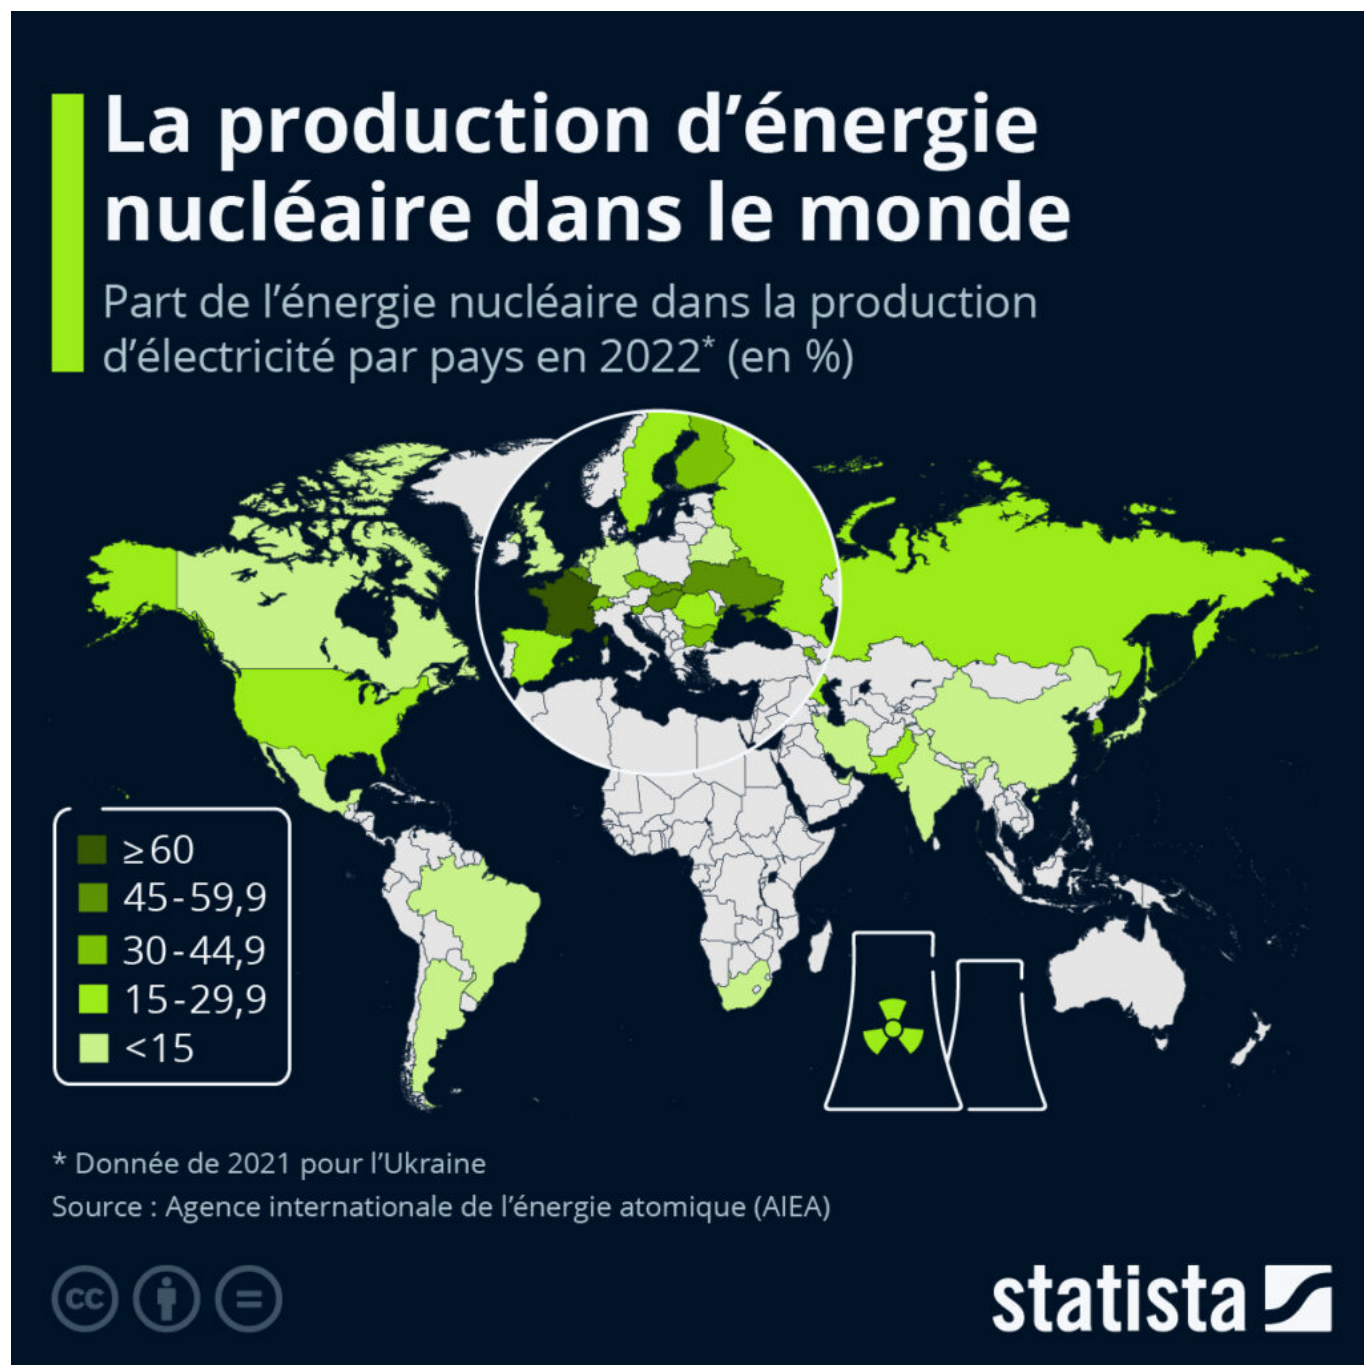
La production d'énergie nucléaire dans le monde

Part de l'énergie nucléaire dans la production d'électricité par pays en 2022* (en %)

≥60
45-59,9
30-44,9
15-29,9
<15

* Donnée de 2021 pour l'Ukraine
Source : Agence internationale de l'énergie atomique (AIEA)

statista